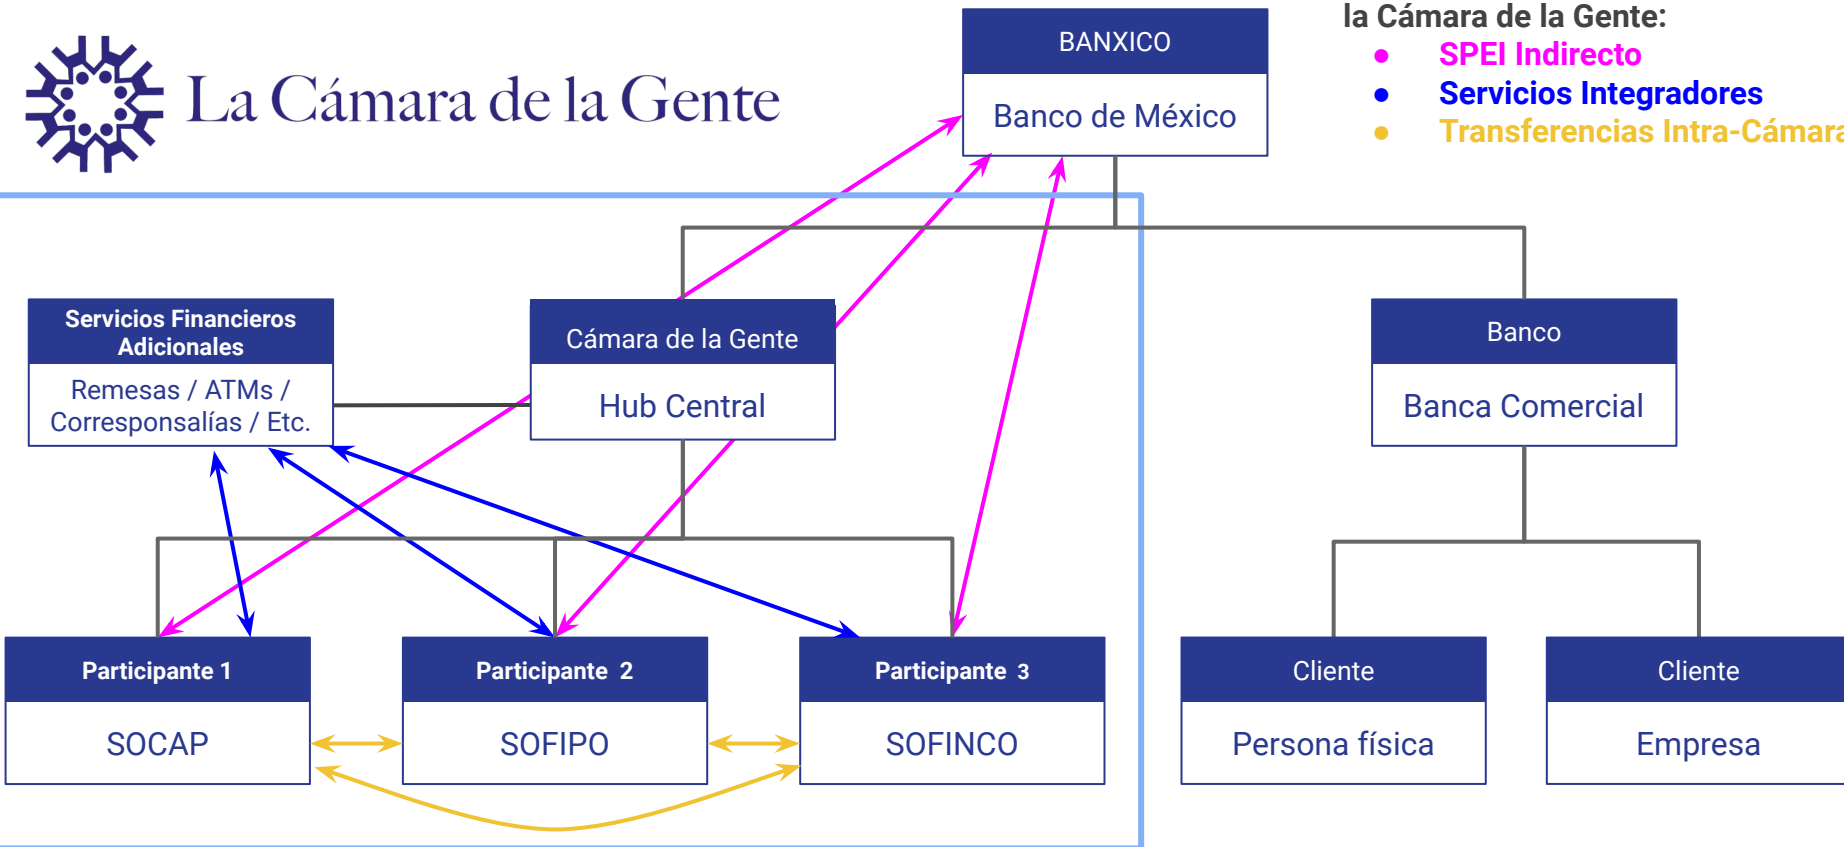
La Cámara de la Gente

BANXICO
Banco de México

la Cámara de la Gente:
• SPEI Indirecto
• Servicios Integradores
• Transferencias Intra-Cámara

Servicios Financieros Adicionales
Remesas / ATMs / Corresponsalías / Etc.

Cámara de la Gente
Hub Central

Banco
Banca Comercial

Participante 1
SOCAP

Participante 2
SOFIPO

Participante 3
SOFINCO

Cliente
Persona física

Cliente
Empresa